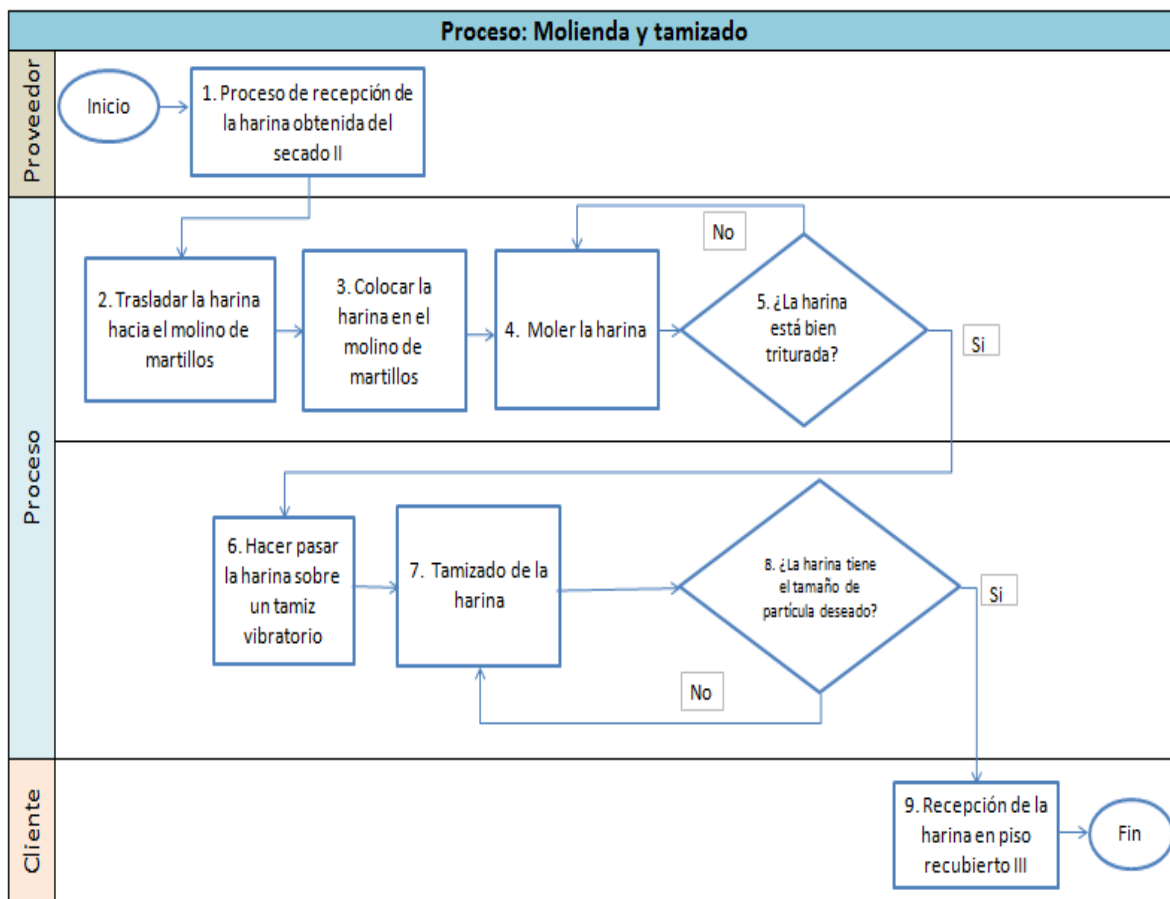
Proceso: Molienda y tamizado

Proveedor

Inicio

1. Proceso de recepción de la harina obtenida del secado II

Proceso

No

2. Trasladar la harina hacia el molino de martillos

3. Colocar la harina en el molino de martillos

4. Moler la harina

5. ¿La harina está bien triturada?

Si

6. Hacer pasar la harina sobre un tamiz vibratorio

7. Tamizado de la harina

8. ¿La harina tiene el tamaño de partícula deseado?

Si

No

Cliente

9. Recepción de la harina en piso recubierto III

Fin